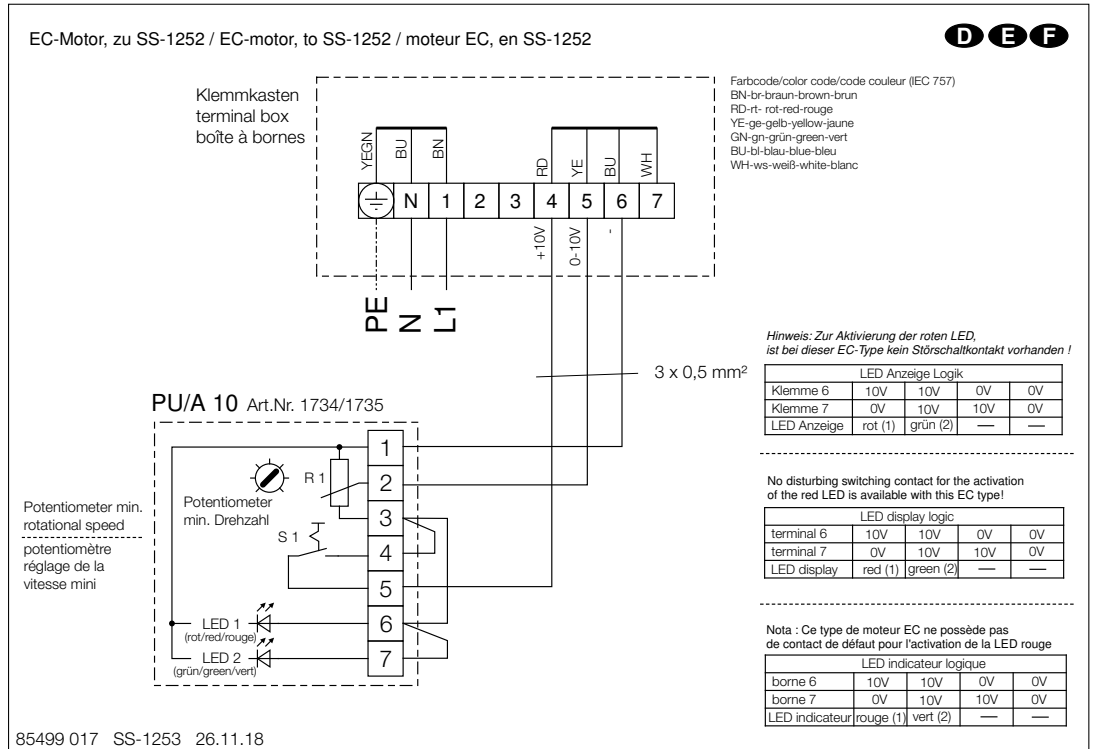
EC-Motor, zu SS-1252 / EC-motor, to SS-1252 / moteur EC, en SS-1252

D E F

Klemmkasten
terminal box
boîte à bornes

Farbcode/color code/code couleur (IEC 757)
BN-br-braun-brown-brun
RD-rt- rot-red-rouge
YE-ge-gelb-yellow-jaune
GN-gn-grün-green-vert
BU-bl-blau-blue-bleu
WH-ws-weiß-white-blanc

YEGN BU BN RD YE BU WH

N 1 2 3 4 5 6 7

+10V 0-10V -

PE N L1

Hinweis: Zur Aktivierung der roten LED, ist bei dieser EC-Type kein Störschaltkontakt vorhanden !

3 x 0,5 mm²

| LED Anzeige Logik | | | | |
|---|---|---|---|---|
| Klemme 6 | 10V | 10V | 0V | 0V |
| Klemme 7 | 0V | 10V | 10V | 0V |
| LED Anzeige | rot (1) | grün (2) | — | — |

PU/A 10 Art.Nr. 1734/1735

1 R 1 2 Potentiometer min. Drehzahl 3 S 1 4 5 6 7

Potentiometer min. rotational speed

potentiomètre réglage de la vitesse mini

LED 1 (rot/red/rouge)
LED 2 (grün/green/vert)

No disturbing switching contact for the activation of the red LED is available with this EC type!

| LED display logic | | | | |
|---|---|---|---|---|
| terminal 6 | 10V | 10V | 0V | 0V |
| terminal 7 | 0V | 10V | 10V | 0V |
| LED display | red (1) | green (2) | — | — |

Nota : Ce type de moteur EC ne possède pas de contact de défaut pour l'activation de la LED rouge

| LED indicateur logique | | | | |
|---|---|---|---|---|
| borne 6 | 10V | 10V | 0V | 0V |
| borne 7 | 0V | 10V | 10V | 0V |
| LED indicateur | rouge (1) | vert (2) | — | — |

85499 017 SS-1253 26.11.18